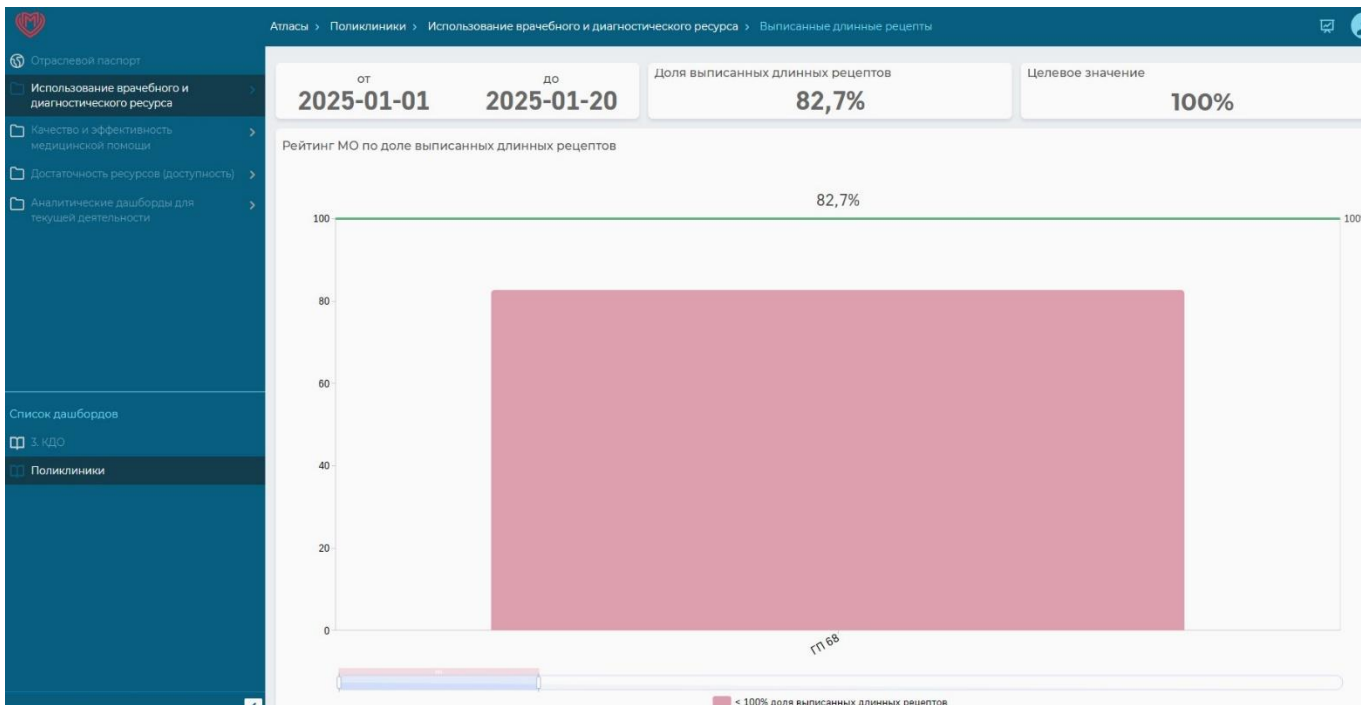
Атласы › Поликлиники › Использование врачебного и диагностического ресурса › Выписанные длинные рецепты

Отраслевой паспорт
Использование врачебного и диагностического ресурса
Качество и эффективность медицинской помощи
Достаточность ресурсов (доступность)
Аналитические дашборды для текущей деятельности

Список дашбордов
3. КДО
Поликлиники

от
2025-01-01
до
2025-01-20

Доля выписанных длинных рецептов
82,7%

Целевое значение
100%

Рейтинг МО по доле выписанных длинных рецептов

82,7%

100
80
60
40
20
0
100

ГП 68

< 100% доля выписанных длинных рецептов